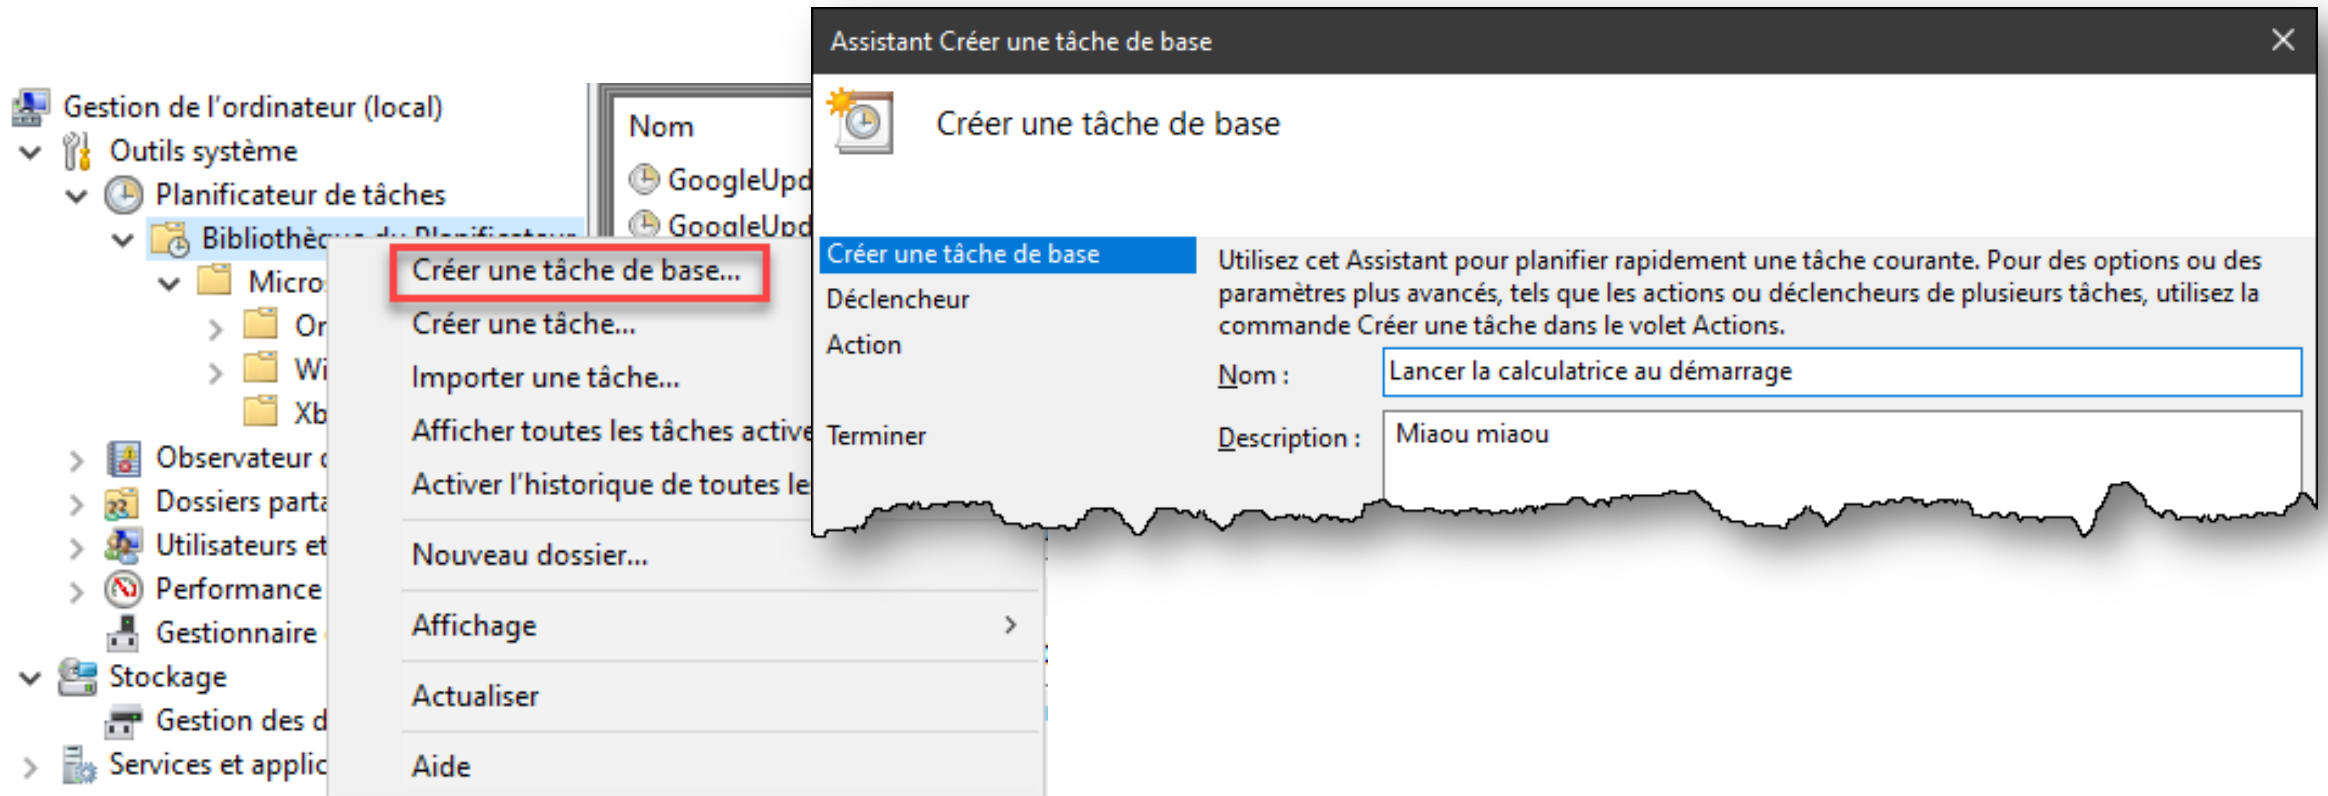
Gestion de l'ordinateur (local)
Outils système
Planificateur de tâches
Bibliothèq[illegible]
Micro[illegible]
Or
Wi
Xb
Observateur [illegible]
Dossiers parta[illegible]
Utilisateurs et
Performance
Gestionnaire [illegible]
Stockage
Gestion des d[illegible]
Services et applic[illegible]

Nom
GoogleUpd
GoogleUpd

Créer une tâche de base...
Créer une tâche...
Importer une tâche...
Afficher toutes les tâches active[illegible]
Activer l'historique de toutes le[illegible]
Nouveau dossier...
Affichage
Actualiser
Aide

Assistant Créer une tâche de base

Créer une tâche de base

Créer une tâche de base
Déclencheur
Action
Terminer

Utilisez cet Assistant pour planifier rapidement une tâche courante. Pour des options ou des paramètres plus avancés, tels que les actions ou déclencheurs de plusieurs tâches, utilisez la commande Créer une tâche dans le volet Actions.

Nom : Lancer la calculatrice au démarrage

Description : Miaou miaou